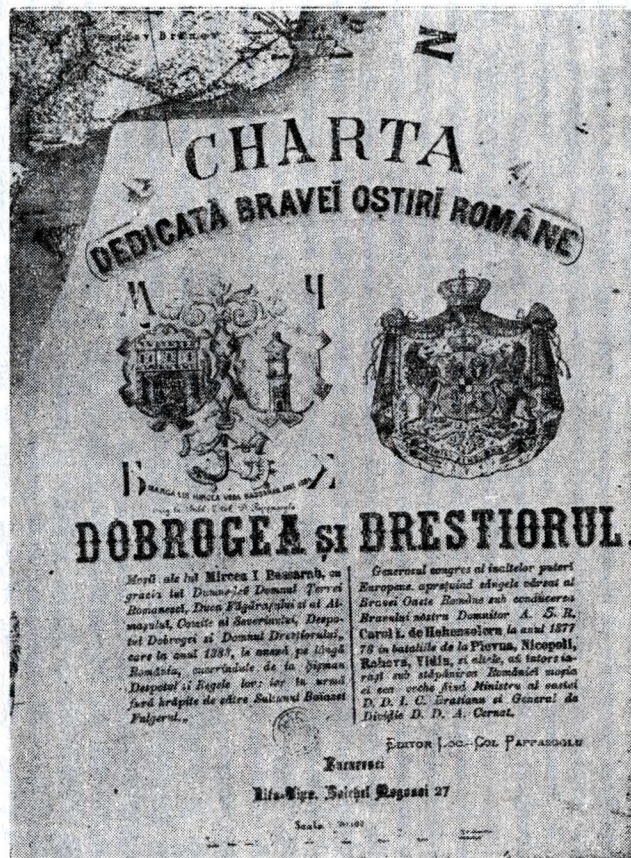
CHARTA

DEDICATĂ BRAVEÏ OŞTIRÏ ROMÂNE

DOBROGEA ŞI DRESTIORUL.

Moşii ale lui Mircea I. Basarab, cu gratia lui Dumnezeŭ Domnul Terreĭ Romanesci, Duca Făgăraşului şi al Almaşului, Comite al Severinului, Despotul Dobrogeĭ şi Domnul Drestiorului, care în anul 1389, le anexă pe lângă România, smerindule de la jugul Despotul şi Regele lor; iar tu urmă fură hrăpite de către Sultanul Baiazet Fulgerul.

Generosul sengeu al inaltelor puteri Europene, apreciând sângele vărsat al Braveĭ Oaste Romăne sub conducerea Bravului nostru Domnitor A. S. R. Carol I. de Hohenzolern la anul 1877 78 în bataliile de la Plevna, Nicopoli, Rahova, Vidin, şi altele, aŭ întors iaraşi sub stăpânirea Românieĭ moşia ei cea vechie fiind Ministru al oastei D. D. I. C. Bratianu şi General de Divizie D. D. A. Cernat.

Editor Loc.-Col. Pappasoglu

Bucuresci

Lito-Tipo. Soichul Mogosoi 27

Scala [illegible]